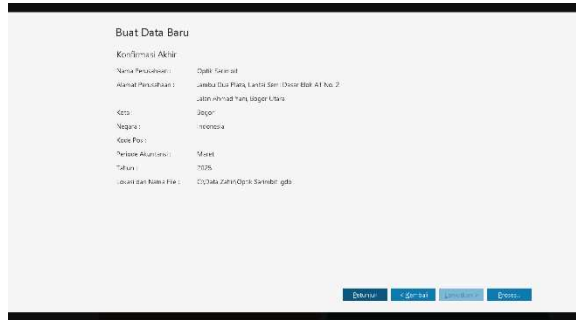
Buat Data Baru

Konfirmasi Akhir

Nama Perusahaan : Optik Semibit

Alamat Perusahaan : Jambu Dua Plaza, Lantai Semi Dasar Blok A1 No. 2

Jalan Ahmad Yani, Bogor Utara

Kota : Bogor

Negara : Indonesia

Kode Pos :

Periode Akuntansi : Maret

Tahun : 2025

Lokasi dan Nama File : D:\Data Zahir\Optik Semibit.gdb

Petunjuk < Kembali Lanjutkan > Proses..